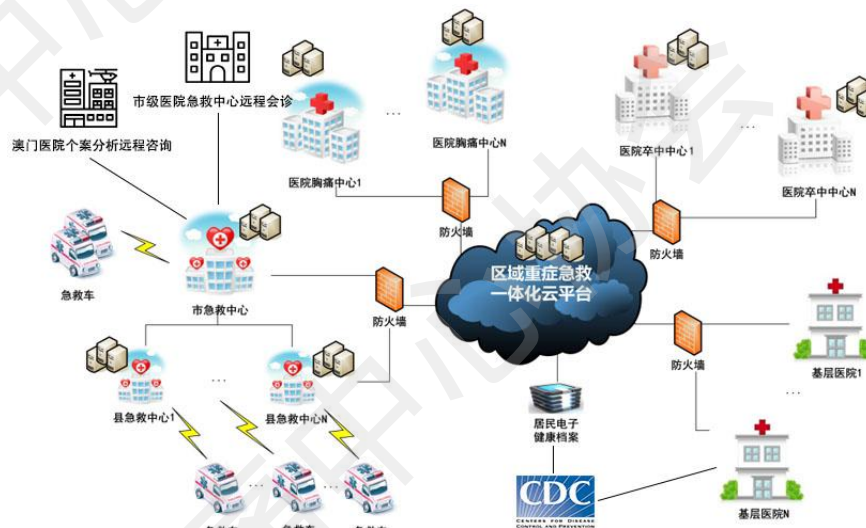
市级医院急救中心远程会诊

澳门医院个案分析远程咨询

医院胸痛中心1

医院胸痛中心N

医院卒中中心1

医院卒中中心N

防火墙

防火墙

急救车

市急救中心

区域重症急救一体化云平台

防火墙

防火墙

基层医院1

县急救中心1

县急救中心N

居民电子健康档案

CDC
CENTERS FOR DISEASE CONTROL AND PREVENTION

基层医院N

急救车

急救车

急救车

...

...

...

...

...

...